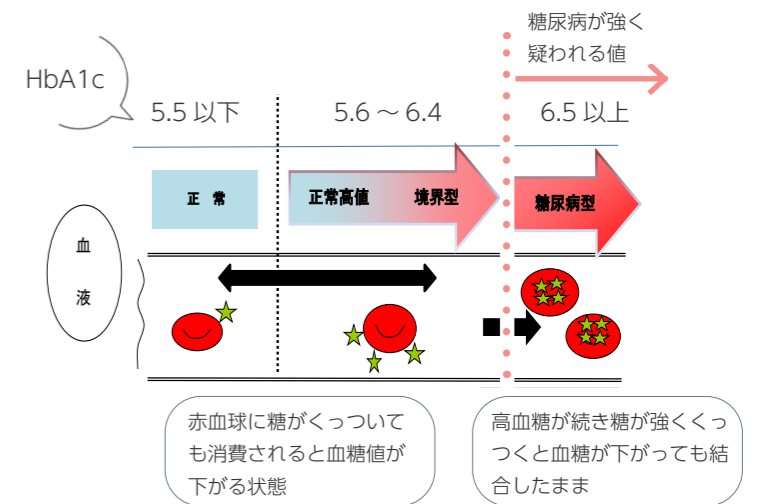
糖尿病が強く
疑われる値

HbA1c

5.5 以下

5.6 ～ 6.4

6.5 以上

正 常

正常高値 境界型

糖尿病型

血
液

赤血球に糖がくっついても消費されると血糖値が下がる状態

高血糖が続き糖が強くくっつくと血糖が下がっても結合したまま